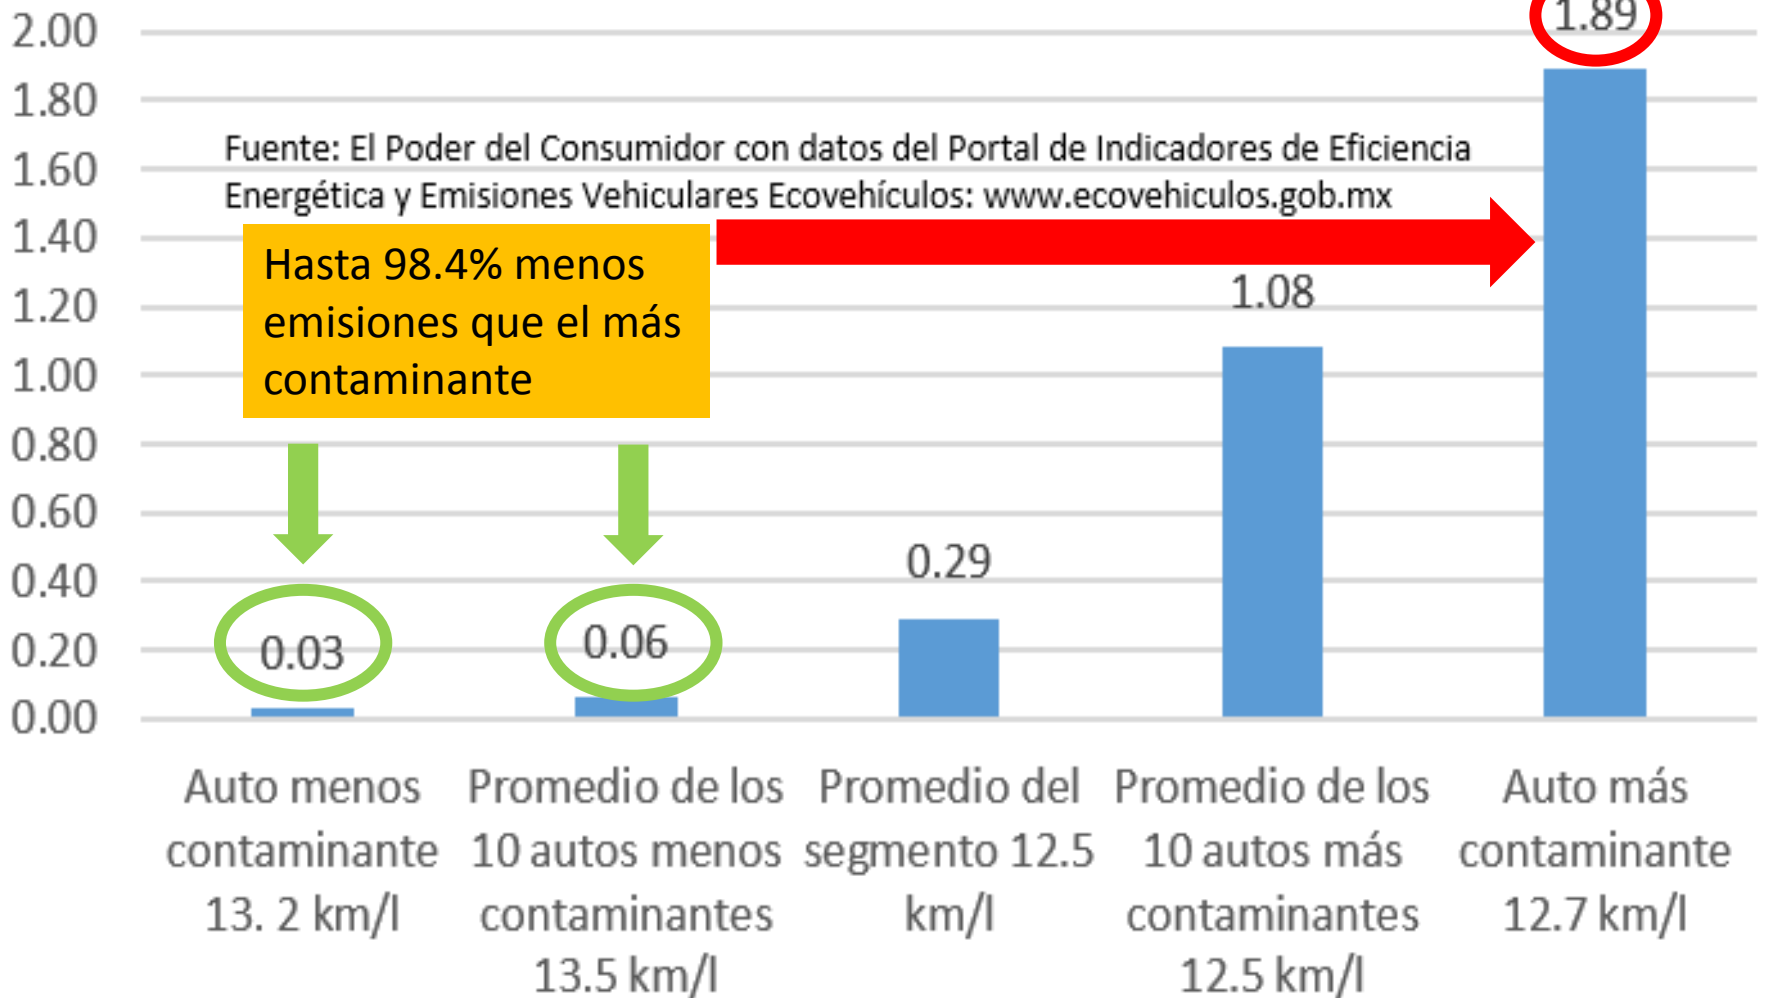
2.00
1.80
1.60
1.40
1.20
1.00
0.80
0.60
0.40
0.20
0.00

Fuente: El Poder del Consumidor con datos del Portal de Indicadores de Eficiencia Energética y Emisiones Vehiculares Ecovehículos: www.ecovehiculos.gob.mx

Hasta 98.4% menos emisiones que el más contaminante

1.89
1.08
0.29
0.03
0.06

Auto menos contaminante 13. 2 km/l

Promedio de los 10 autos menos contaminantes 13.5 km/l

Promedio del segmento 12.5 km/l

Promedio de los 10 autos más contaminantes 12.5 km/l

Auto más contaminante 12.7 km/l